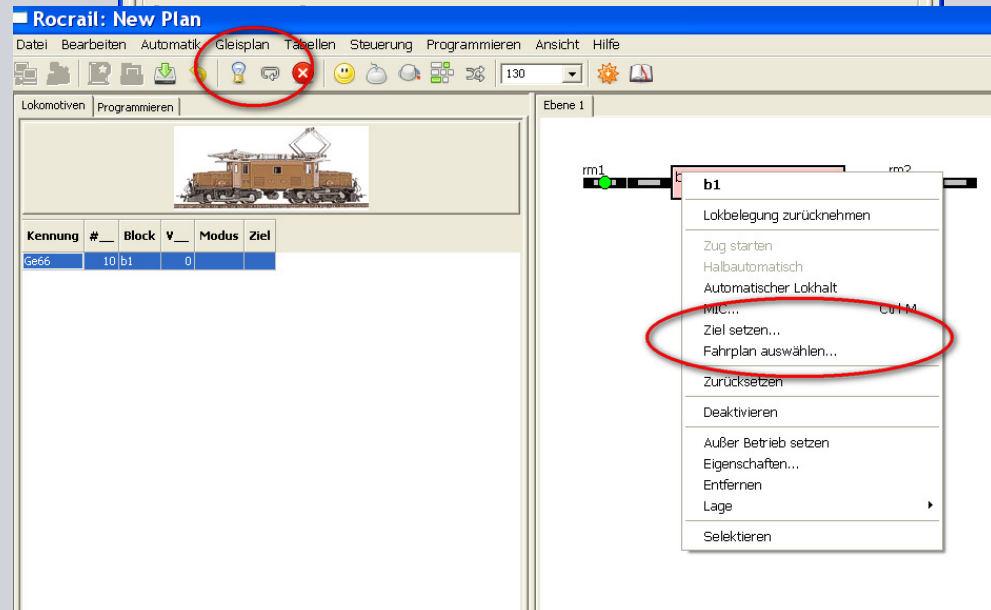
Rocrail: New Plan

Datei Bearbeiten Automatik Gleisplan Tabellen Steuerung Programmieren Ansicht Hilfe

130

Lokomotiven Programmieren

| Kennung | #__ | Block | V__ | Modus | Ziel |
|---|---|---|---|---|---|
| Ge66 | 10 | b1 | 0 | | |

Ebene 1

rm1

rm2

b1

Lokbelegung zurücknehmen

Zug starten
Halbautomatisch
Automatischer Lokhalt
MIC... Ctrl+M
Ziel setzen...
Fahrplan auswählen...

Zurücksetzen

Deaktivieren

Außer Betrieb setzen
Eigenschaften...
Entfernen
Lage

Selektieren